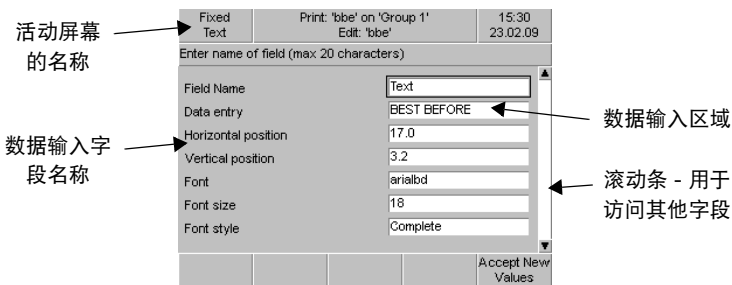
活动屏幕的名称

Fixed Text

Print: 'bbe' on 'Group 1'
Edit: 'bbe'

15:30
23.02.09

Enter name of field (max 20 characters)

数据输入字段名称

| Field Name | Text |
|---|---|
| Data entry | BEST BEFORE |
| Horizontal position | 17.0 |
| Vertical position | 3.2 |
| Font | arialbd |
| Font size | 18 |
| Font style | Complete |

数据输入区域

滚动条 - 用于访问其他字段

Accept New Values